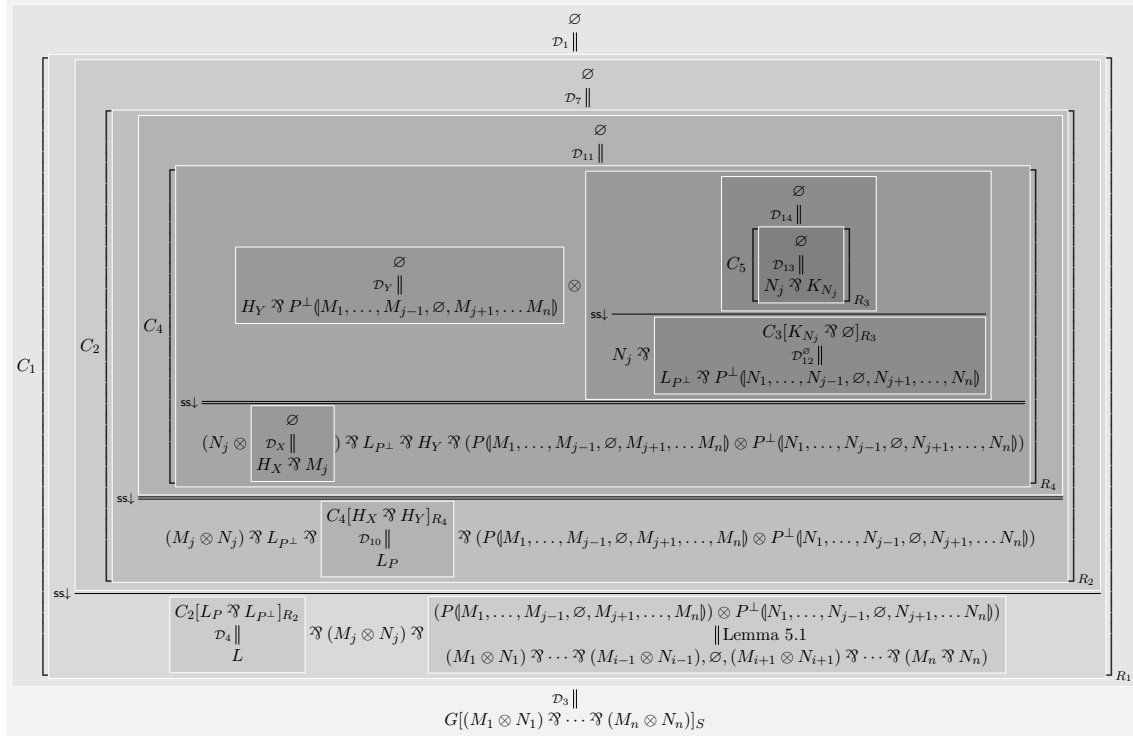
$\varnothing$
$\mathcal{D}_1 \|$

$\varnothing$
$\mathcal{D}_7 \|$

$\varnothing$
$\mathcal{D}_{11} \|$

$\varnothing$
$\mathcal{D}_{14} \|$

$\varnothing$
$\mathcal{D}_{13} \|$
$N_j \parr K_{N_j}$

$C_5$

$R_3$

$\varnothing$
$\mathcal{D}_Y \|$
$H_Y \parr P^{\perp}(\!|M_1, \ldots, M_{j-1}, \varnothing, M_{j+1}, \ldots M_n|\!)$

$\otimes$

ss$\downarrow$

$C_3[K_{N_j} \parr \varnothing]_{R_3}$
$\mathcal{D}_{12}^{\varnothing} \|$
$N_j \parr$ $L_{P^{\perp}} \parr P^{\perp}(\!|N_1, \ldots, N_{j-1}, \varnothing, N_{j+1}, \ldots, N_n|\!)$

$C_4$

$C_2$

$C_1$

ss$\downarrow$

$\varnothing$
$(N_j \otimes$ $\mathcal{D}_X \|$ $H_X \parr M_j$ $) \parr L_{P^{\perp}} \parr H_Y \parr (P(\!|M_1, \ldots, M_{j-1}, \varnothing, M_{j+1}, \ldots M_n|\!) \otimes P^{\perp}(\!|N_1, \ldots, N_{j-1}, \varnothing, N_{j+1}, \ldots, N_n|\!))$

$R_4$

ss$\downarrow$

$(M_j \otimes N_j) \parr L_{P^{\perp}} \parr$ $C_4[H_X \parr H_Y]_{R_4}$ $\mathcal{D}_{10} \|$ $L_P$ $\parr (P(\!|M_1, \ldots, M_{j-1}, \varnothing, M_{j+1}, \ldots, M_n|\!) \otimes P^{\perp}(\!|N_1, \ldots, N_{j-1}, \varnothing, N_{j+1}, \ldots N_n|\!))$

$R_2$

ss$\downarrow$

$C_2[L_P \parr L_{P^{\perp}}]_{R_2}$
$\mathcal{D}_4 \|$
$L$

$\parr (M_j \otimes N_j) \parr$

$(P(\!|M_1, \ldots, M_{j-1}, \varnothing, M_{j+1}, \ldots, M_n|\!)) \otimes P^{\perp}(\!|N_1, \ldots, N_{j-1}, \varnothing, N_{j+1}, \ldots N_n|\!))$
$\|$ Lemma 5.1
$(M_1 \otimes N_1) \parr \cdots \parr (M_{i-1} \otimes N_{i-1}), \varnothing, (M_{i+1} \otimes N_{i+1}) \parr \cdots \parr (M_n \parr N_n)$

$R_1$

$\mathcal{D}_3 \|$
$G[(M_1 \otimes N_1) \parr \cdots \parr (M_n \otimes N_n)]_S$